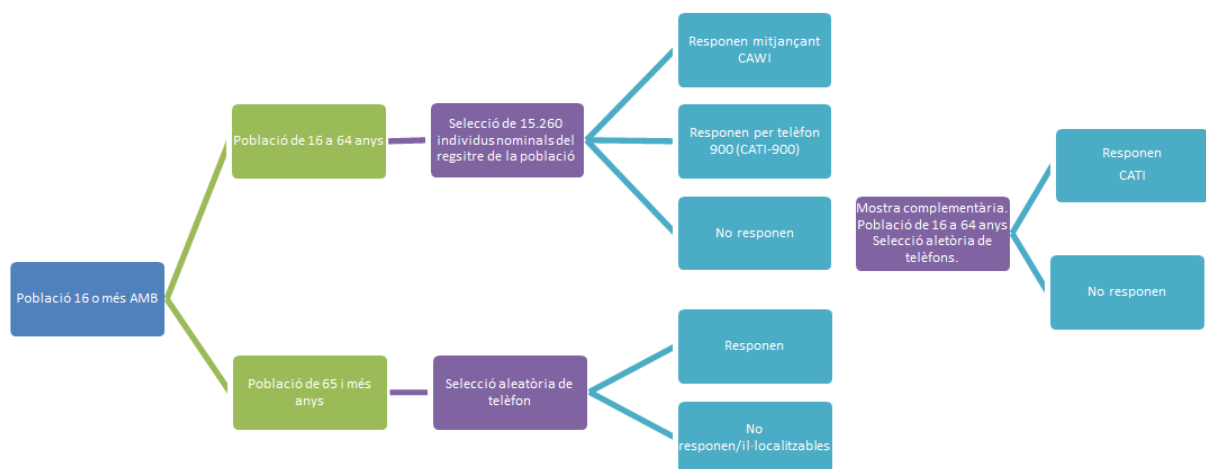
Població 16 o més AMB

Població de 16 a 64 anys

Selecció de 15.260 individus nominals del regsitre de la població

Responen mitjançant CAWI

Responen per telèfon 900 (CATI-900)

No responen

Mostra complementària. Població de 16 a 64 anys Selecció aletòria de telèfons.

Responen CATI

No responen

Població de 65 i més anys

Selecció aleatòria de telèfon

Responen

No responen/il·localitzables